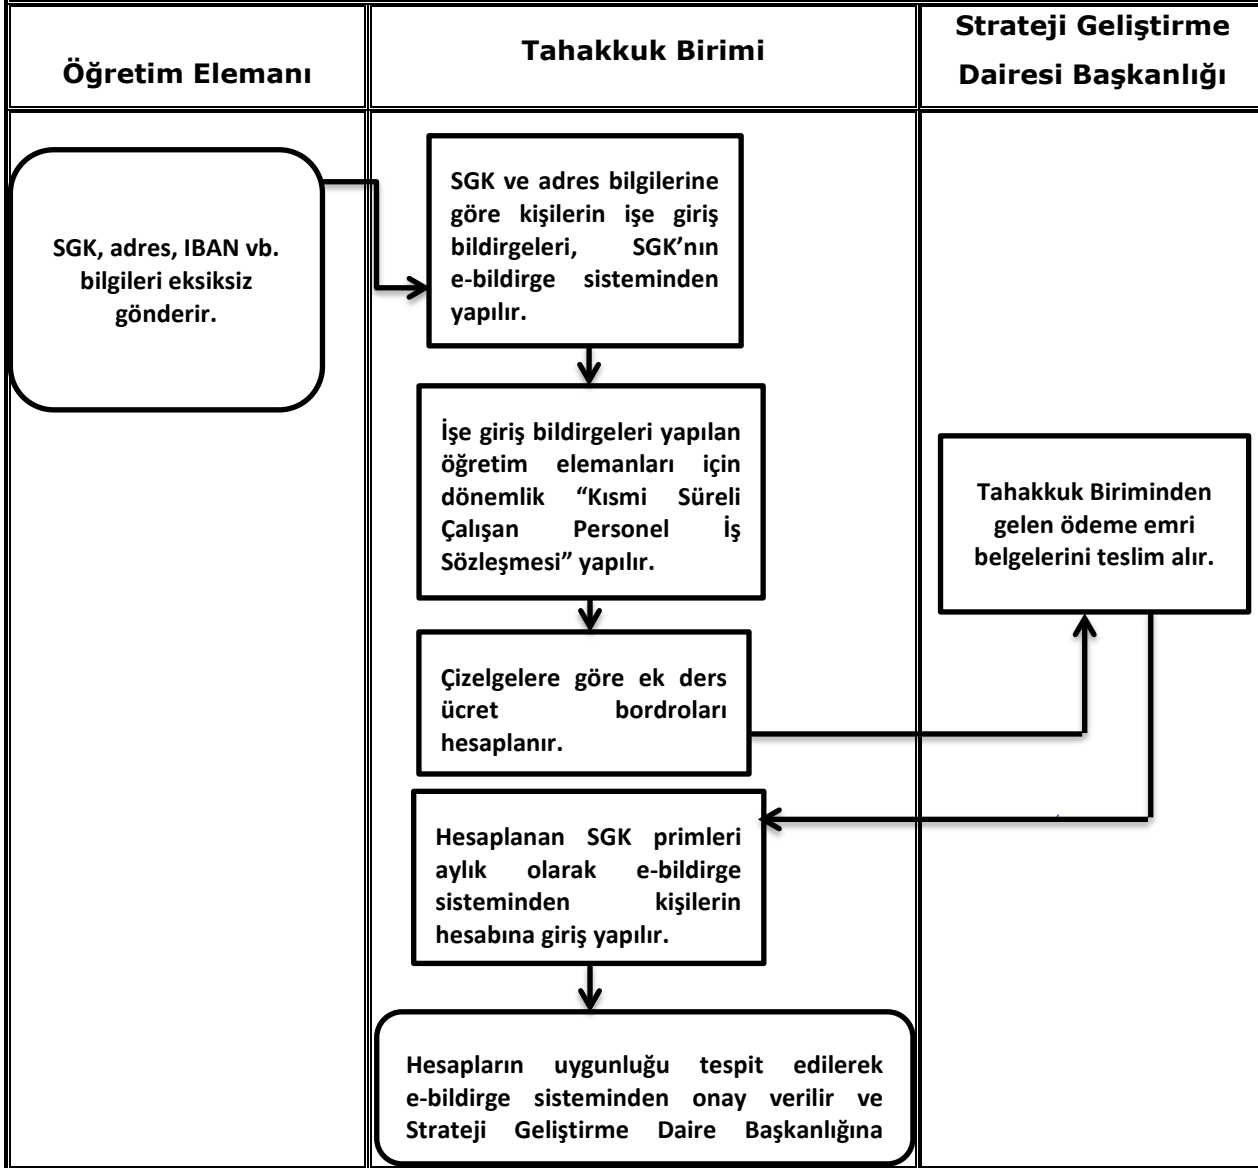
| Öğretim Elemanı | Tahakkuk Birimi | Strateji Geliştirme Dairesi Başkanlığı |
|---|---|---|

SGK, adres, IBAN vb. bilgileri eksiksiz gönderir.

SGK ve adres bilgilerine göre kişilerin işe giriş bildirgeleri, SGK'nın e-bildirge sisteminden yapılır.

İşe giriş bildirgeleri yapılan öğretim elemanları için dönemlik "Kısmi Süreli Çalışan Personel İş Sözleşmesi" yapılır.

Çizelgelere göre ek ders ücret bordroları hesaplanır.

Tahakkuk Biriminden gelen ödeme emri belgelerini teslim alır.

Hesaplanan SGK primleri aylık olarak e-bildirge sisteminden kişilerin hesabına giriş yapılır.

Hesapların uygunluğu tespit edilerek e-bildirge sisteminden onay verilir ve Strateji Geliştirme Daire Başkanlığına